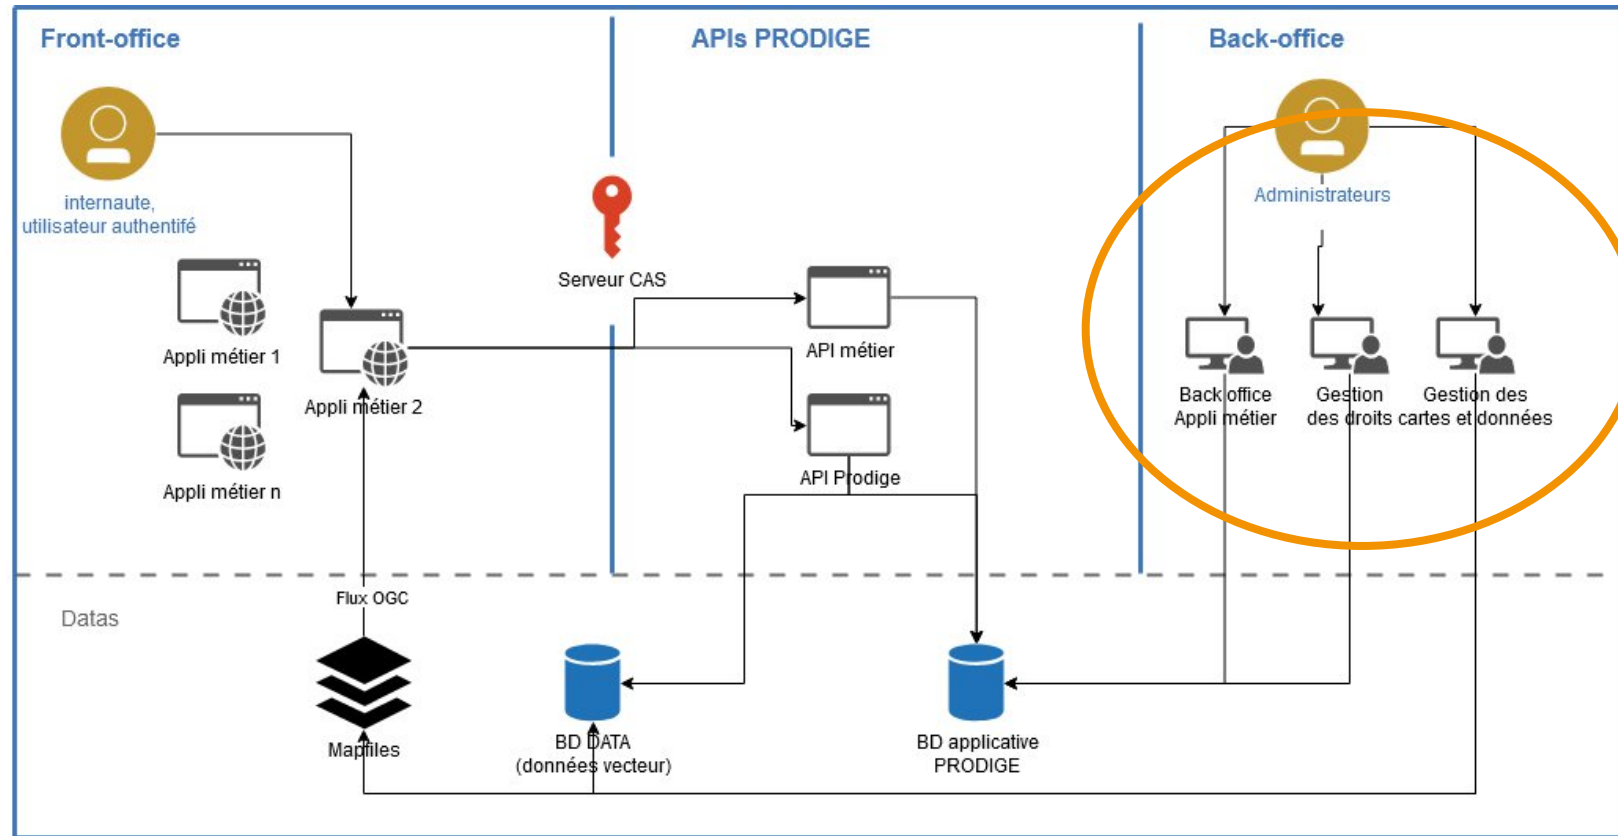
Front-office

APIs PRODIGE

Back-office

internaute, utilisateur authentifié

Appli métier 1

Appli métier 2

Appli métier n

Serveur CAS

API métier

API Prodige

Administrateurs

Back office Appli métier

Gestion des droits

Gestion des cartes et données

Datas

Flux OGC

Mapfiles

BD DATA (données vecteur)

BD applicative PRODIGE